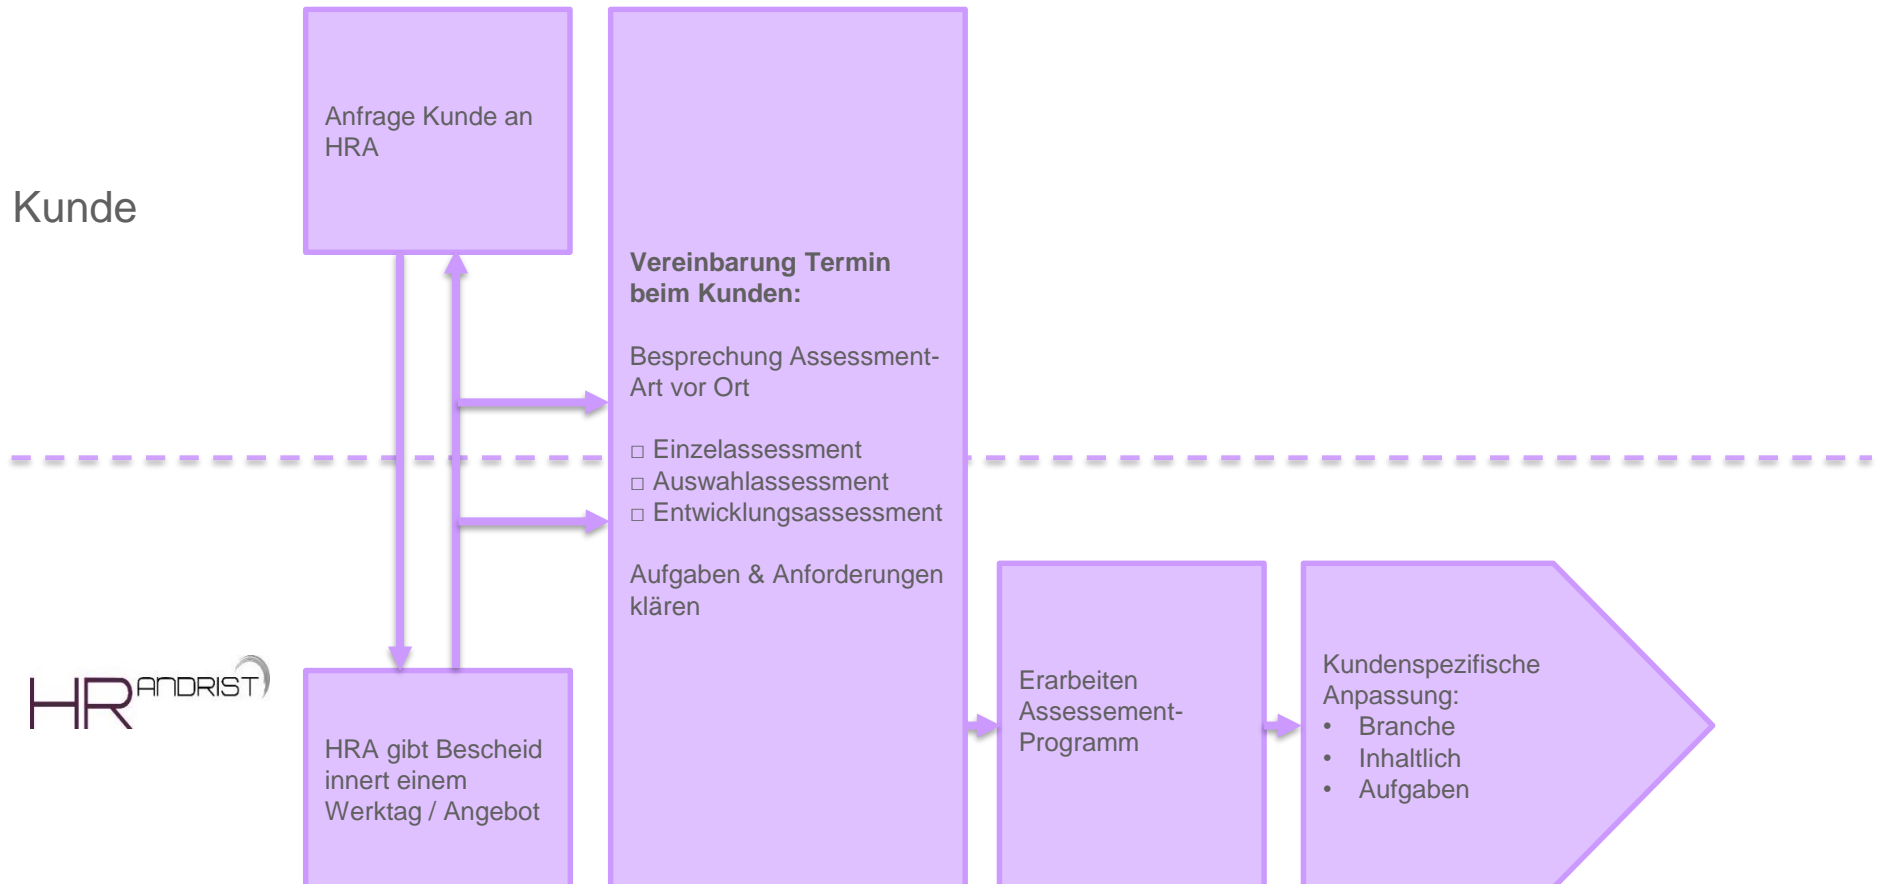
Kunde

Anfrage Kunde an HRA

**Vereinbarung Termin beim Kunden:**

Besprechung Assessment-Art vor Ort

□ Einzelassessment
□ Auswahlassessment
□ Entwicklungsassessment

Aufgaben & Anforderungen klären

HRANDRIST

HRA gibt Bescheid innert einem Werktag / Angebot

Erarbeiten Assessment-Programm

Kundenspezifische Anpassung:
• Branche
• Inhaltlich
• Aufgaben